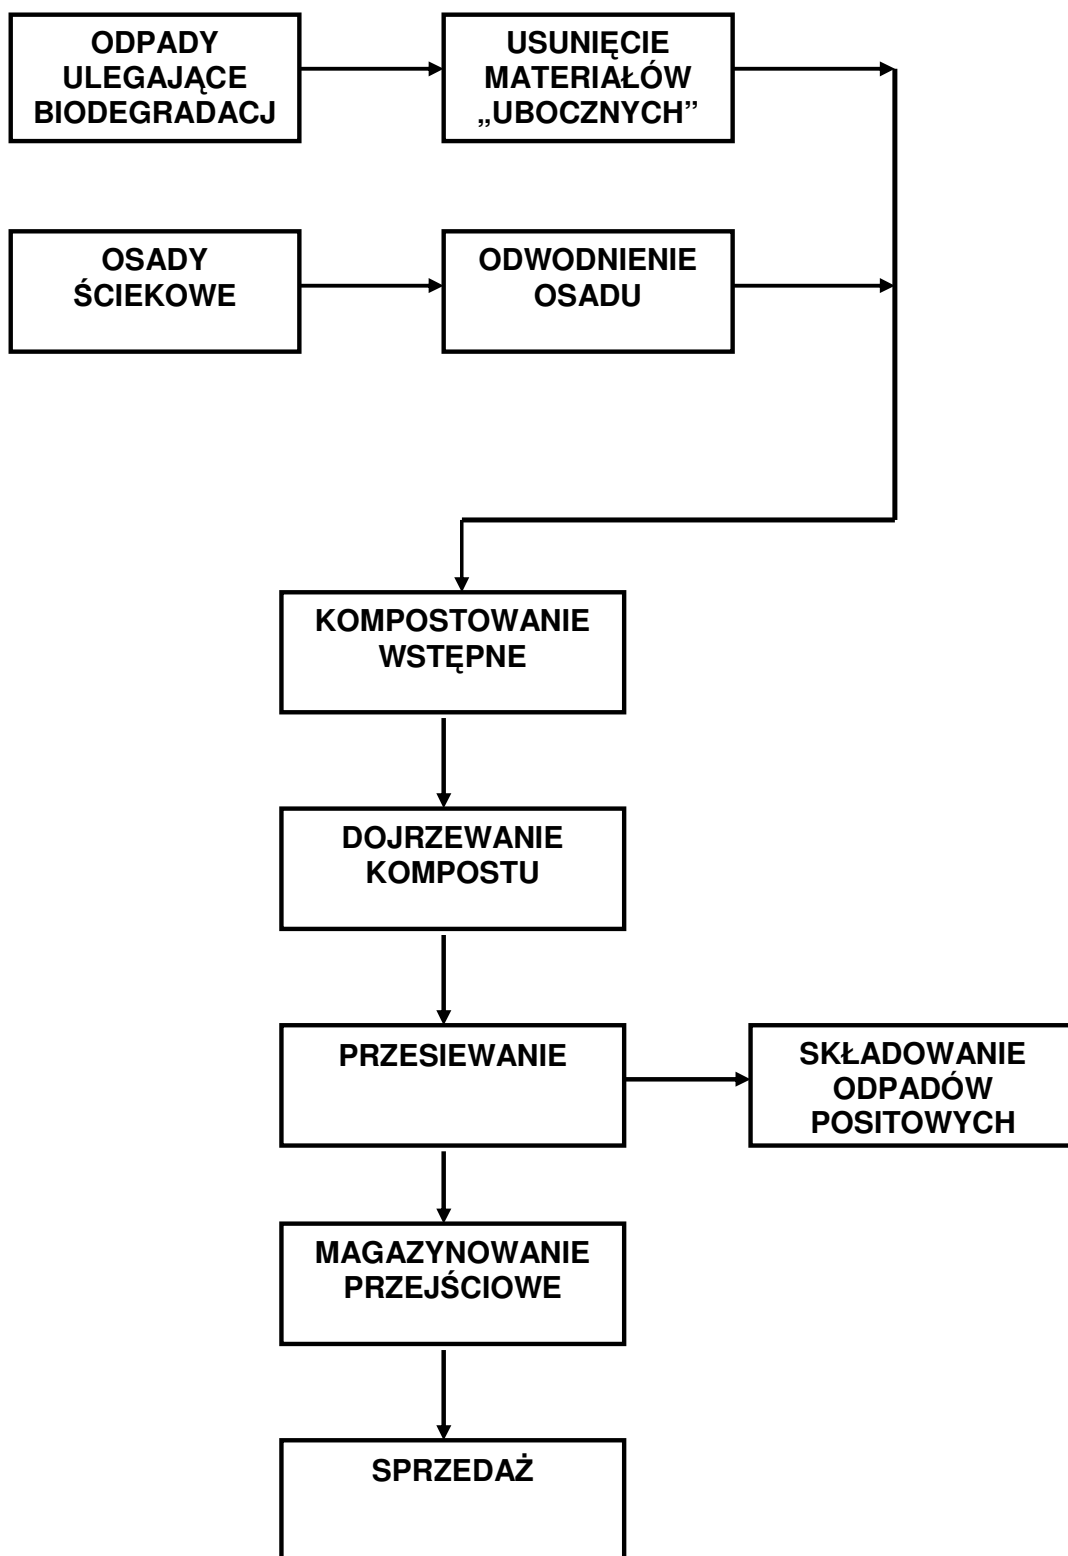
ODPADY ULEGAJĄCE BIODEGRADACJ

USUNIĘCIE MATERIAŁÓW „UBOCZNYCH"

OSADY ŚCIEKOWE

ODWODNIENIE OSADU

KOMPOSTOWANIE WSTĘPNE

DOJRZEWANIE KOMPOSTU

PRZESIEWANIE

SKŁADOWANIE ODPADÓW POSITOWYCH

MAGAZYNOWANIE PRZEJŚCIOWE

SPRZEDAŻ